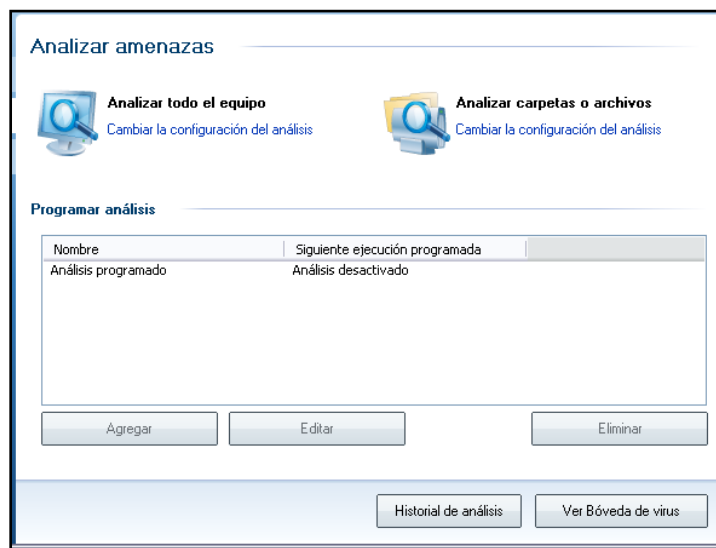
Analizar amenazas

Analizar todo el equipo
Cambiar la configuración del análisis

Analizar carpetas o archivos
Cambiar la configuración del análisis

Programar análisis

| Nombre | Siguiente ejecución programada |
|---|---|
| Análisis programado | Análisis desactivado |

Agregar
Editar
Eliminar

Historial de análisis
Ver Bóveda de virus